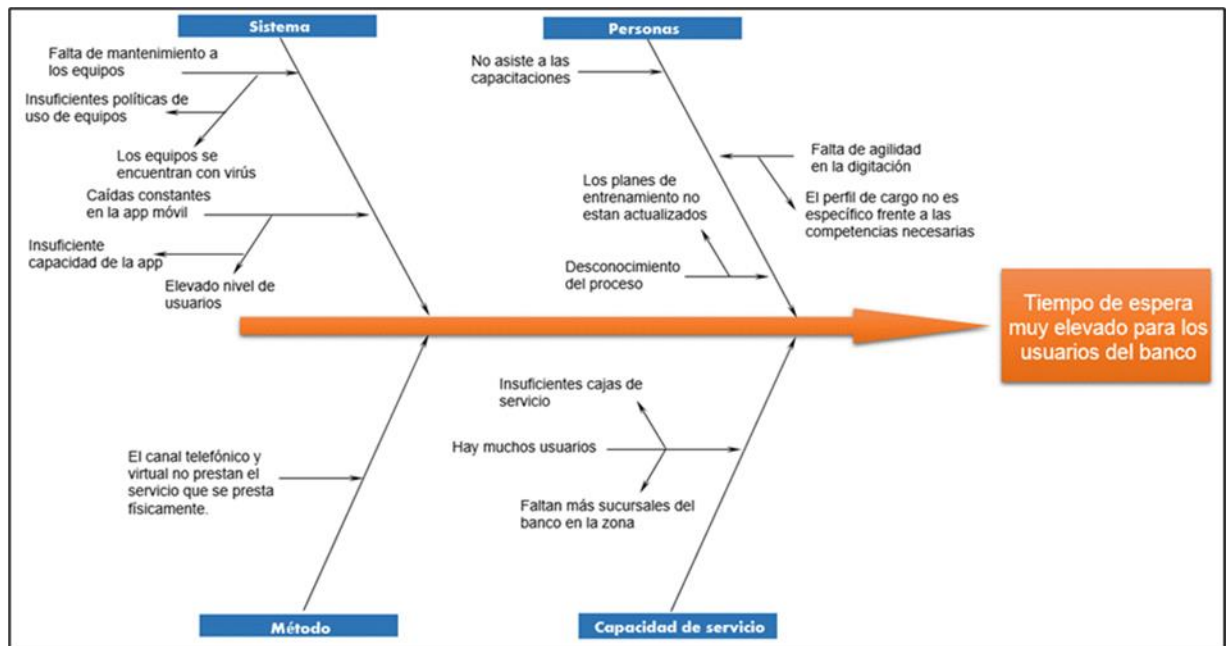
Sistema

Falta de mantenimiento a los equipos

Insuficientes políticas de uso de equipos

Los equipos se encuentran con virús

Caídas constantes en la app móvil

Insuficiente capacidad de la app

Elevado nivel de usuarios

Personas

No asiste a las capacitaciones

Falta de agilidad en la digitación

El perfil de cargo no es específico frente a las competencias necesarias

Los planes de entrenamiento no estan actualizados

Desconocimiento del proceso

Tiempo de espera muy elevado para los usuarios del banco

El canal telefónico y virtual no prestan el servicio que se presta físicamente.

Insuficientes cajas de servicio

Hay muchos usuarios

Faltan más sucursales del banco en la zona

Método

Capacidad de servicio